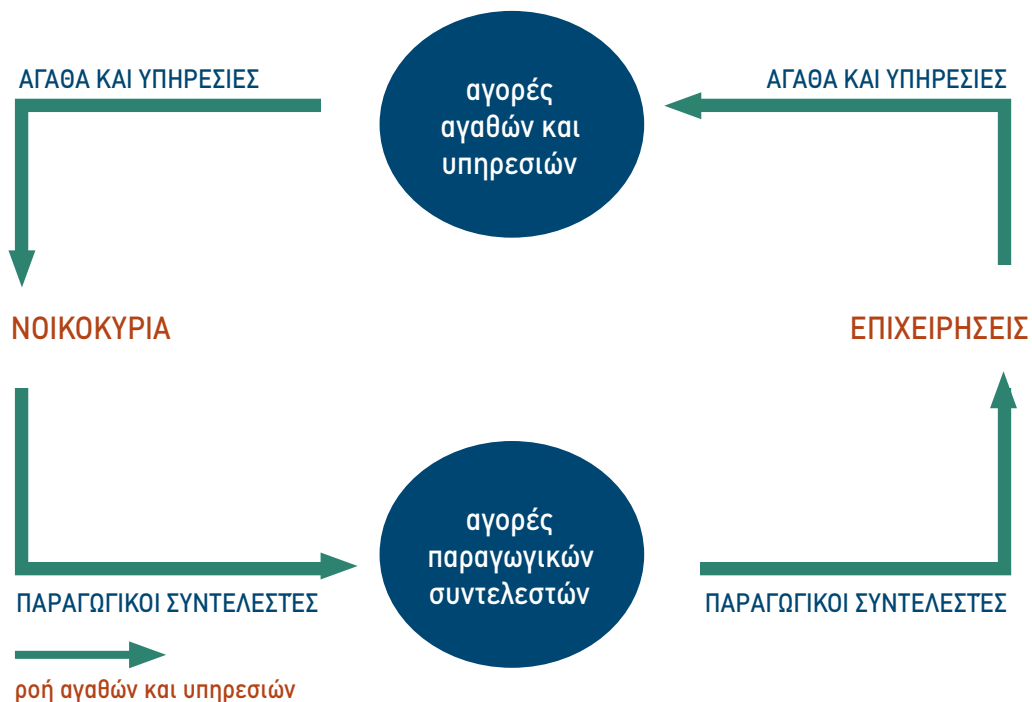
ΑΓΑΘΑ ΚΑΙ ΥΠΗΡΕΣΙΕΣ

αγορές αγαθών και υπηρεσιών

ΑΓΑΘΑ ΚΑΙ ΥΠΗΡΕΣΙΕΣ

ΝΟΙΚΟΚΥΡΙΑ

ΕΠΙΧΕΙΡΗΣΕΙΣ

αγορές παραγωγικών συντελεστών

ΠΑΡΑΓΩΓΙΚΟΙ ΣΥΝΤΕΛΕΣΤΕΣ

ΠΑΡΑΓΩΓΙΚΟΙ ΣΥΝΤΕΛΕΣΤΕΣ

ροή αγαθών και υπηρεσιών